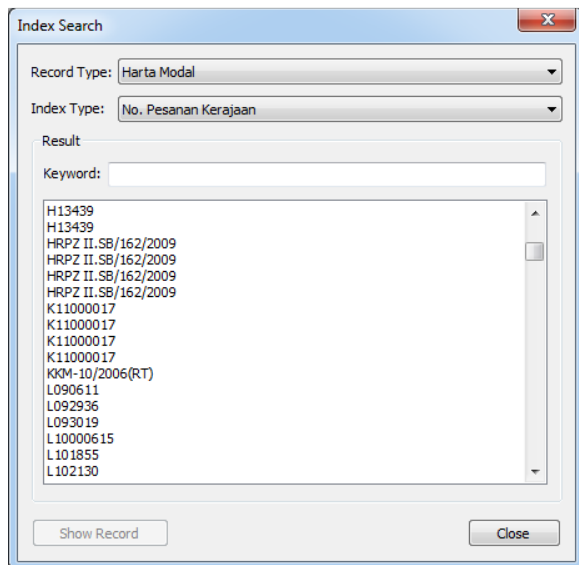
Index Search

Record Type: Harta Modal

Index Type: No. Pesanan Kerajaan

Result

Keyword:

H13439
H13439
HRPZ II.SB/162/2009
HRPZ II.SB/162/2009
HRPZ II.SB/162/2009
HRPZ II.SB/162/2009
K11000017
K11000017
K11000017
K11000017
KKM-10/2006(RT)
L090611
L092936
L093019
L10000615
L101855
L102130

Show Record

Close